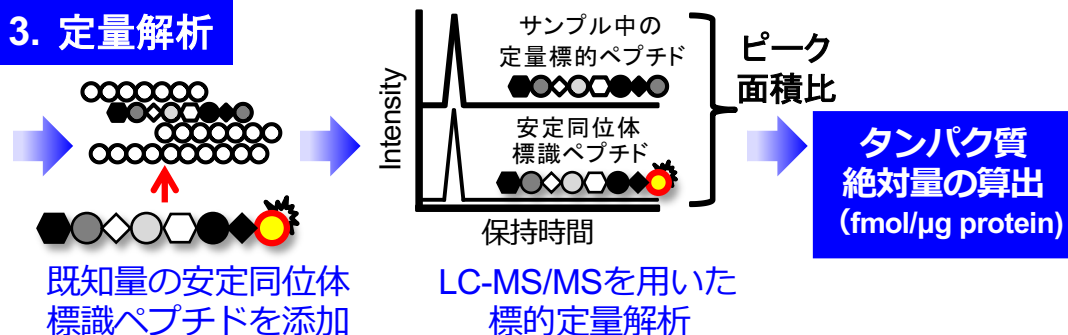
3. 定量解析

既知量の安定同位体標識ペプチドを添加

Intensity

サンプル中の定量標的ペプチド

安定同位体標識ペプチド

保持時間

LC-MS/MSを用いた標的定量解析

ピーク面積比

タンパク質絶対量の算出
(fmol/μg protein)